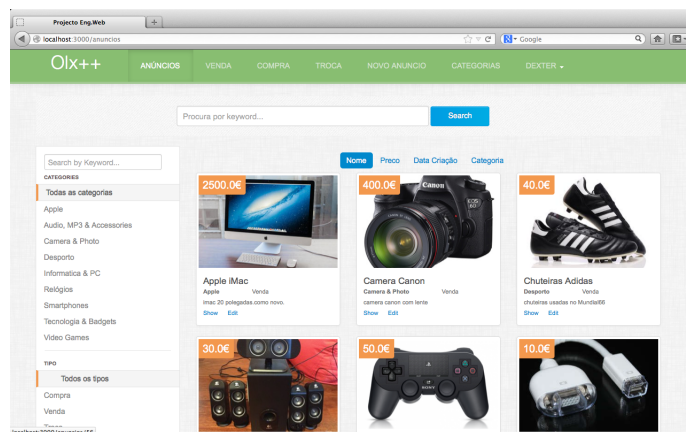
Projecto Eng.Web

localhost:3000/anuncios

Google

Olx++

ANÚNCIOS VENDA COMPRA TROCA NOVO ANUNCIO CATEGORIAS DEXTER

Procura por keyword...

Search

Search by Keyword...

CATEGORIES

Todas as categorias

Apple

Audio, MP3 & Accessories

Camera & Photo

Desporto

Informatica & PC

Relógios

Smartphones

Tecnologia & Badgets

Video Games

TIPO

Todos os tipos

Compra

Venda

Troca

Nome Preco Data Criação Categoria

2500.0€

Apple iMac

Apple Venda

imac 20 polegadas.como novo.

Show Edit

400.0€

Camera Canon

Camera & Photo Venda

camera canon com lente

Show Edit

40.0€

Chuteiras Adidas

Desporto Venda

chuteiras usadas no Mundial98

Show Edit

30.0€

50.0€

10.0€

localhost:3000/anuncios/56